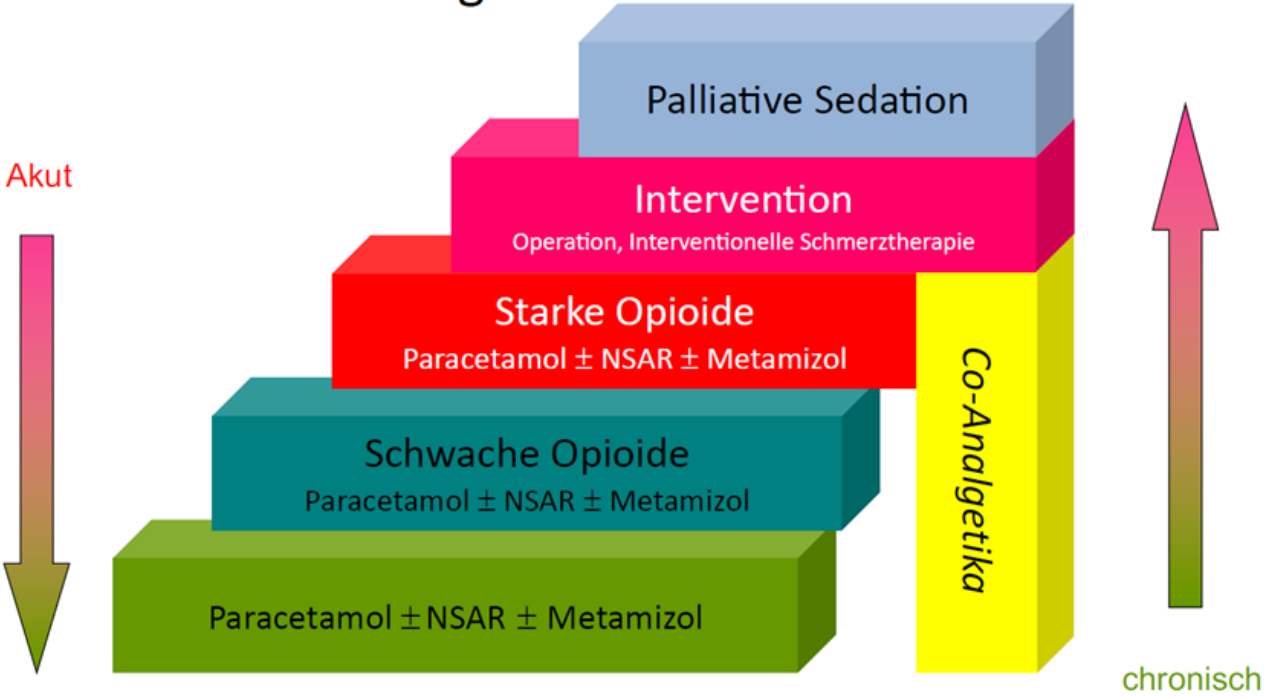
Palliative Sedation

Intervention
Operation, Interventionelle Schmerztherapie

Starke Opioide
Paracetamol ± NSAR ± Metamizol

Schwache Opioide
Paracetamol ± NSAR ± Metamizol

Paracetamol ± NSAR ± Metamizol

Co-Analgetika

Akut

chronisch